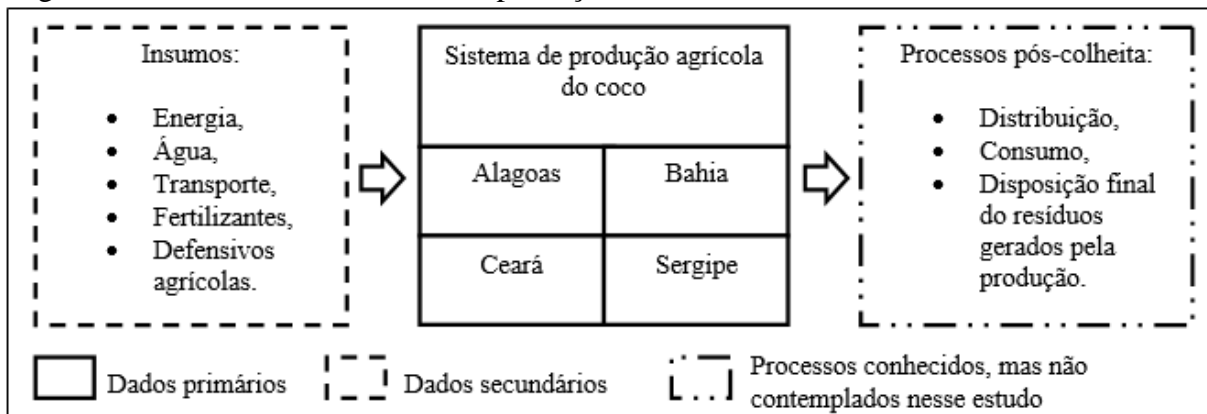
Insumos:

- Energia,
- Água,
- Transporte,
- Fertilizantes,
- Defensivos agrícolas.

Sistema de produção agrícola do coco

| Alagoas | Bahia |
|---|---|
| Ceará | Sergipe |

Processos pós-colheita:

- Distribuição,
- Consumo,
- Disposição final do resíduos gerados pela produção.

Dados primários

Dados secundários

Processos conhecidos, mas não contemplados nesse estudo